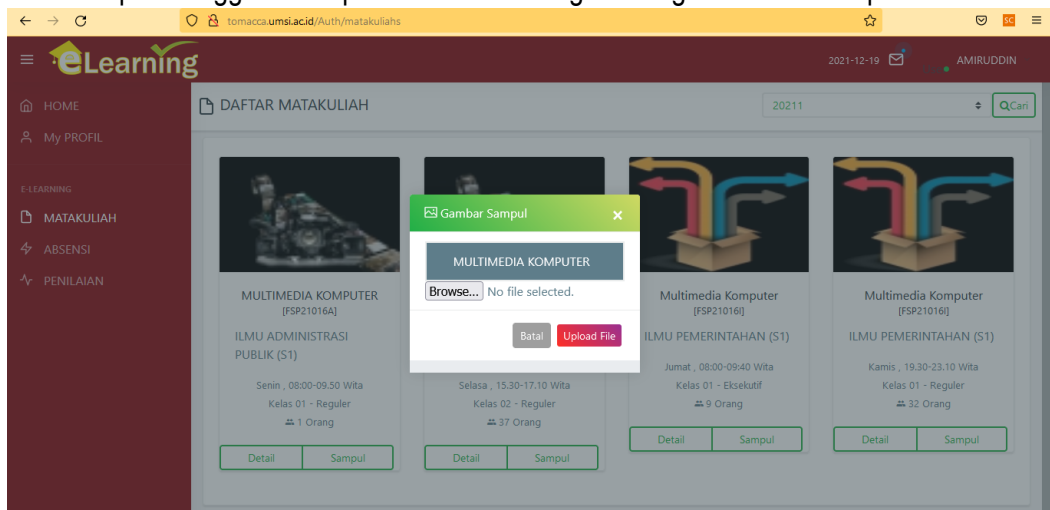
tomacca.umsi.ac.id/Auth/matakuliahs

eLearning

2021-12-19 AMIRUDDIN

HOME
My PROFIL

E-LEARNING
MATAKULIAH
ABSENSI
PENILAIAN

DAFTAR MATAKULIAH

20211

Cari

Gambar Sampul

MULTIMEDIA KOMPUTER

Browse... No file selected.

Batal Upload File

MULTIMEDIA KOMPUTER
[FSP21016A]
ILMU ADMINISTRASI PUBLIK (S1)
Senin , 08:00-09.50 Wita
Kelas 01 - Reguler
1 Orang
Detail Sampul

Selasa , 15.30-17.10 Wita
Kelas 02 - Reguler
37 Orang
Detail Sampul

Multimedia Komputer
[FSP21016I]
ILMU PEMERINTAHAN (S1)
Jumat , 08:00-09:40 Wita
Kelas 01 - Eksekutif
9 Orang
Detail Sampul

Multimedia Komputer
[FSP21016I]
ILMU PEMERINTAHAN (S1)
Kamis , 19.30-23.10 Wita
Kelas 01 - Reguler
32 Orang
Detail Sampul